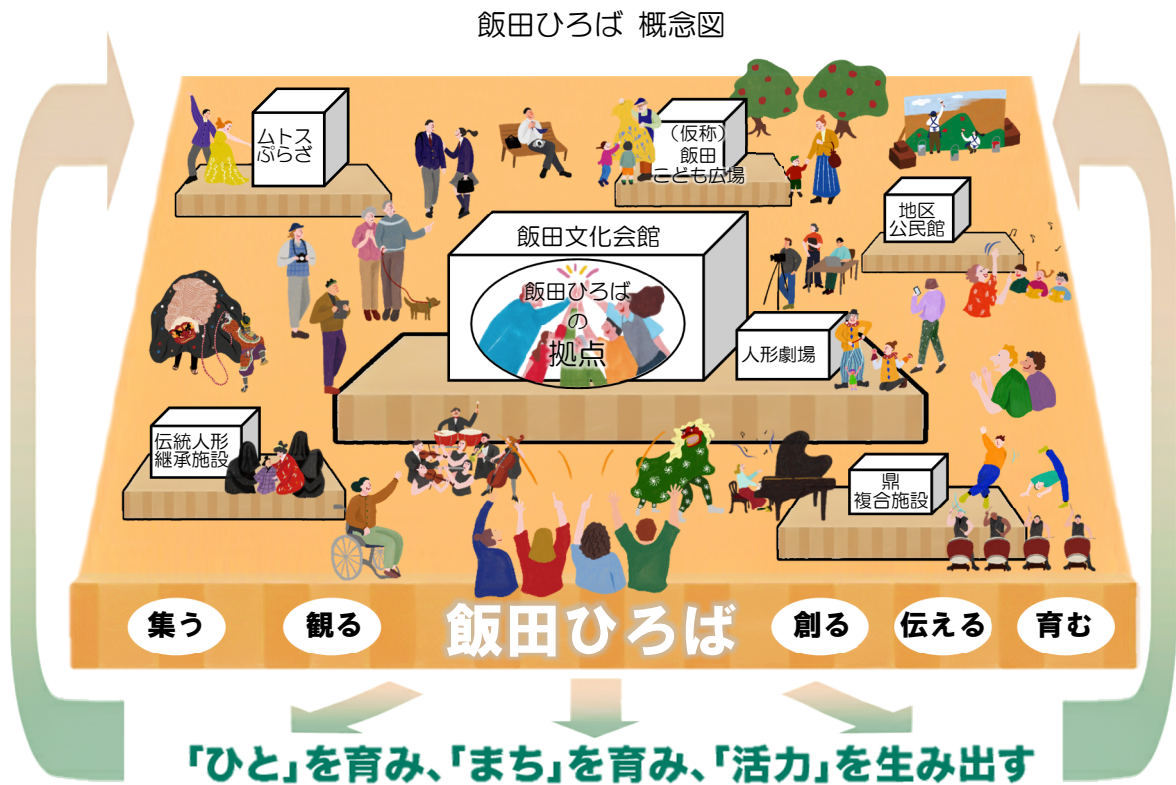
飯田ひろば 概念図

ムトスぷらざ

（仮称）飯田こども広場

地区公民館

飯田文化会館

飯田ひろばの拠点

人形劇場

伝統人形継承施設

県複合施設

集う 観る 飯田ひろば 創る 伝える 育む

「ひと」を育み、「まち」を育み、「活力」を生み出す